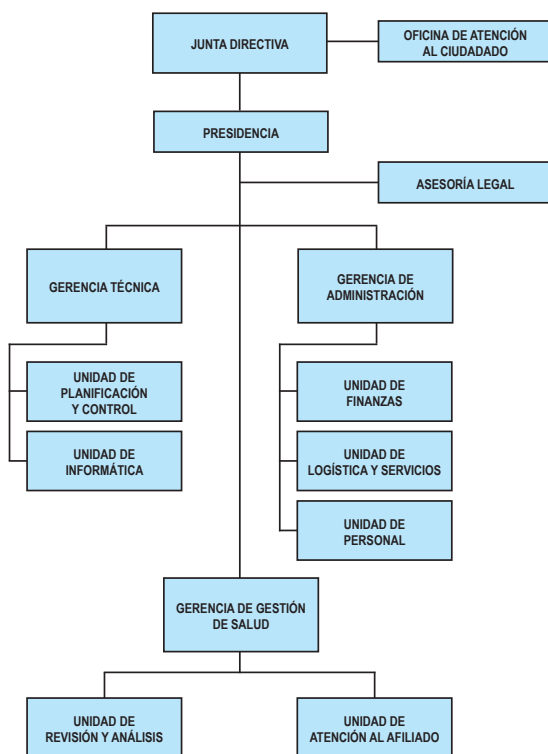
JUNTA DIRECTIVA

OFICINA DE ATENCIÓN AL CIUDADADO

PRESIDENCIA

ASESORÍA LEGAL

GERENCIA TÉCNICA

GERENCIA DE ADMINISTRACIÓN

UNIDAD DE PLANIFICACIÓN Y CONTROL

UNIDAD DE INFORMÁTICA

UNIDAD DE FINANZAS

UNIDAD DE LOGÍSTICA Y SERVICIOS

UNIDAD DE PERSONAL

GERENCIA DE GESTIÓN DE SALUD

UNIDAD DE REVISIÓN Y ANÁLISIS

UNIDAD DE ATENCIÓN AL AFILIADO